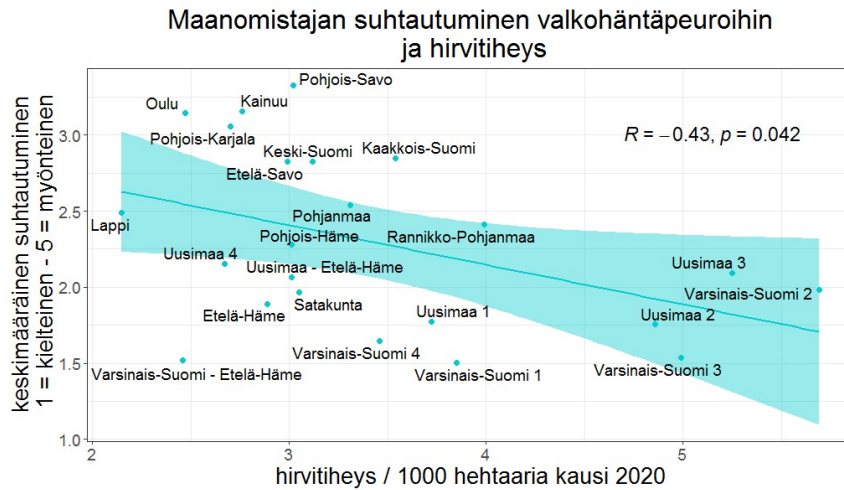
Maanomistajan suhtautuminen valkohäntäpeuroihin ja hirvitiheys

$R = -0.43$, $p = 0.042$

keskimääräinen suhtautuminen
1 = kielteinen - 5 = myönteinen

hirvitiheys / 1000 hehtaaria kausi 2020

Pohjois-Savo
Oulu
Kainuu
Pohjois-Karjala
Keski-Suomi
Kaakkois-Suomi
Etelä-Savo
Lappi
Pohjanmaa
Pohjois-Häme
Rannikko-Pohjanmaa
Uusimaa 4
Uusimaa - Etelä-Häme
Uusimaa 3
Varsinais-Suomi 2
Satakunta
Etelä-Häme
Uusimaa 1
Uusimaa 2
Varsinais-Suomi 4
Varsinais-Suomi - Etelä-Häme
Varsinais-Suomi 1
Varsinais-Suomi 3

3.0
2.5
2.0
1.5
1.0

2
3
4
5